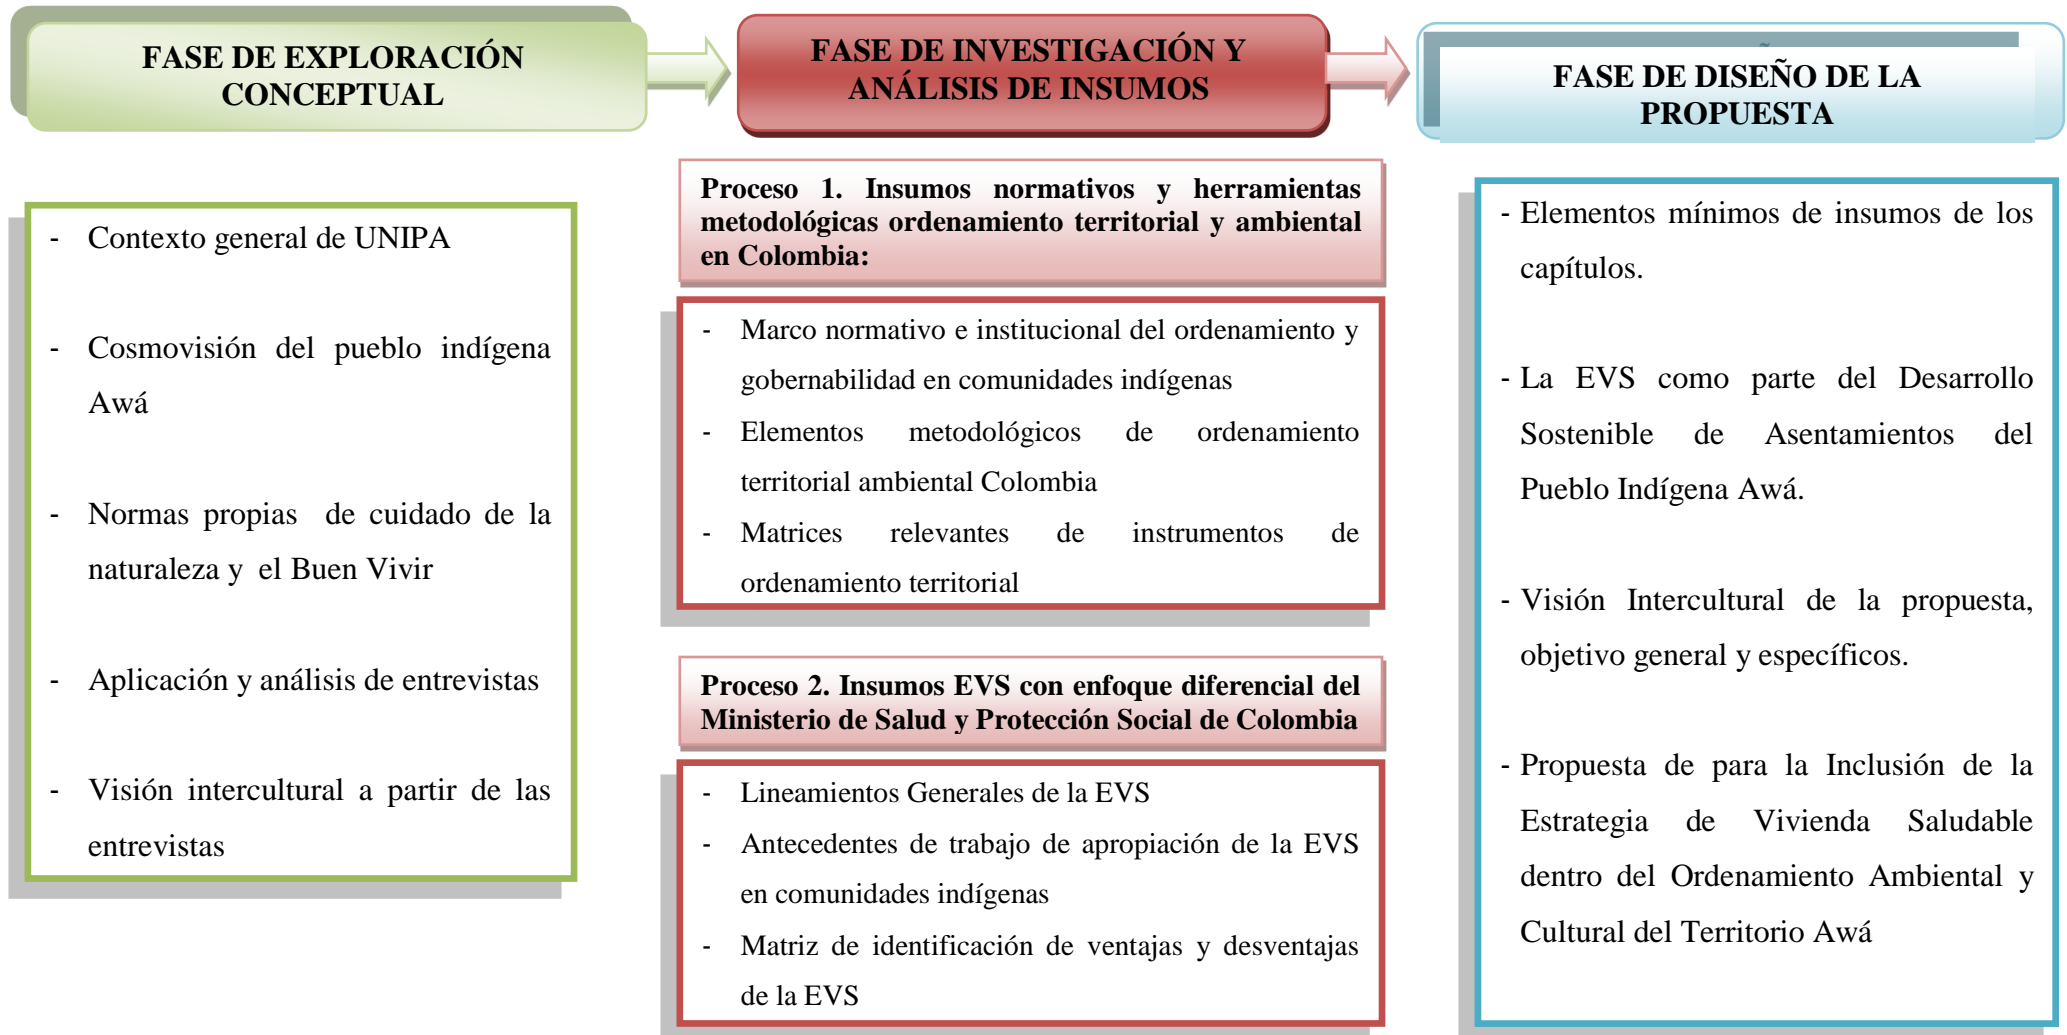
FASE DE EXPLORACIÓN CONCEPTUAL

- Contexto general de UNIPA
- Cosmovisión del pueblo indígena Awá
- Normas propias de cuidado de la naturaleza y el Buen Vivir
- Aplicación y análisis de entrevistas
- Visión intercultural a partir de las entrevistas

FASE DE INVESTIGACIÓN Y ANÁLISIS DE INSUMOS

Proceso 1. Insumos normativos y herramientas metodológicas ordenamiento territorial y ambiental en Colombia:

- Marco normativo e institucional del ordenamiento y gobernabilidad en comunidades indígenas
- Elementos metodológicos de ordenamiento territorial ambiental Colombia
- Matrices relevantes de instrumentos de ordenamiento territorial

Proceso 2. Insumos EVS con enfoque diferencial del Ministerio de Salud y Protección Social de Colombia

- Lineamientos Generales de la EVS
- Antecedentes de trabajo de apropiación de la EVS en comunidades indígenas
- Matriz de identificación de ventajas y desventajas de la EVS

FASE DE DISEÑO DE LA PROPUESTA

- Elementos mínimos de insumos de los capítulos.
- La EVS como parte del Desarrollo Sostenible de Asentamientos del Pueblo Indígena Awá.
- Visión Intercultural de la propuesta, objetivo general y específicos.
- Propuesta de para la Inclusión de la Estrategia de Vivienda Saludable dentro del Ordenamiento Ambiental y Cultural del Territorio Awá